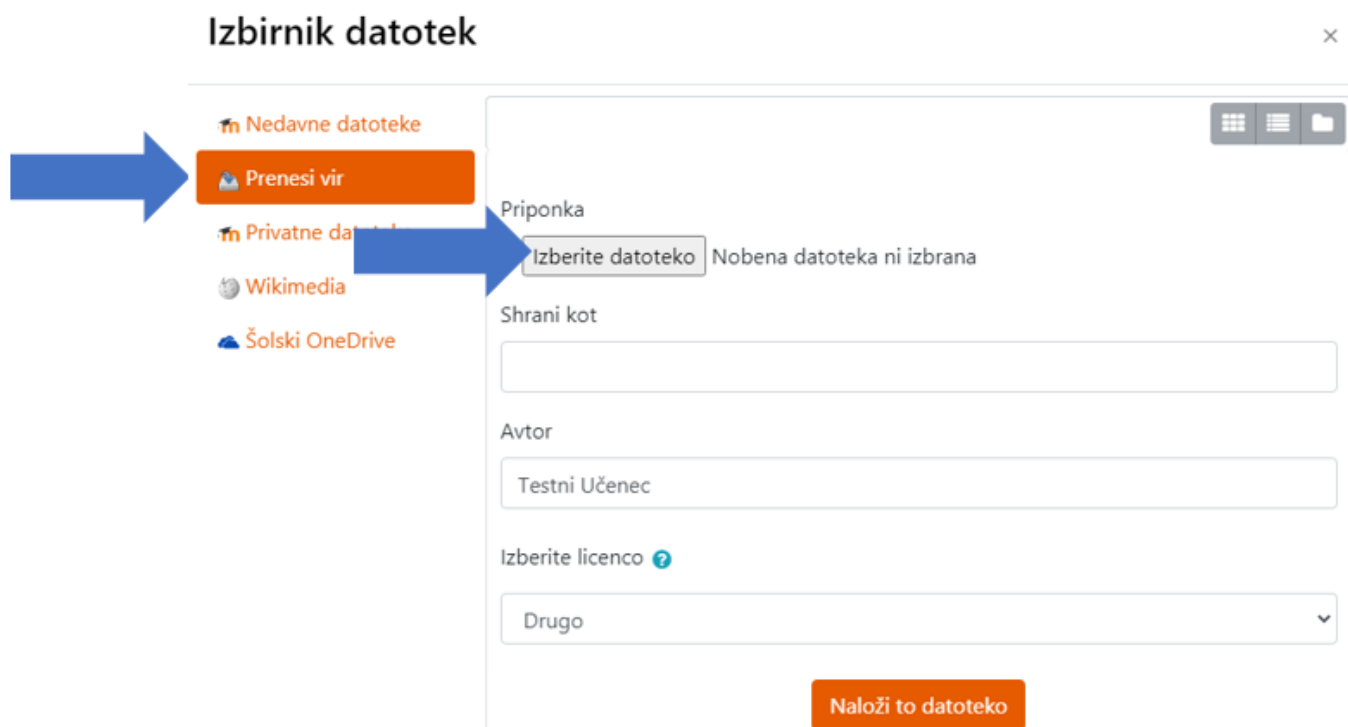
Izbirnik datotek

×

Nedavne datoteke

Prenesi vir

Privatne dat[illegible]

Wikimedia

Šolski OneDrive

Priponka

Izberite datoteko Nobena datoteka ni izbrana

Shrani kot

Avtor

Testni Učenec

Izberite licenco

Drugo

Naloži to datoteko